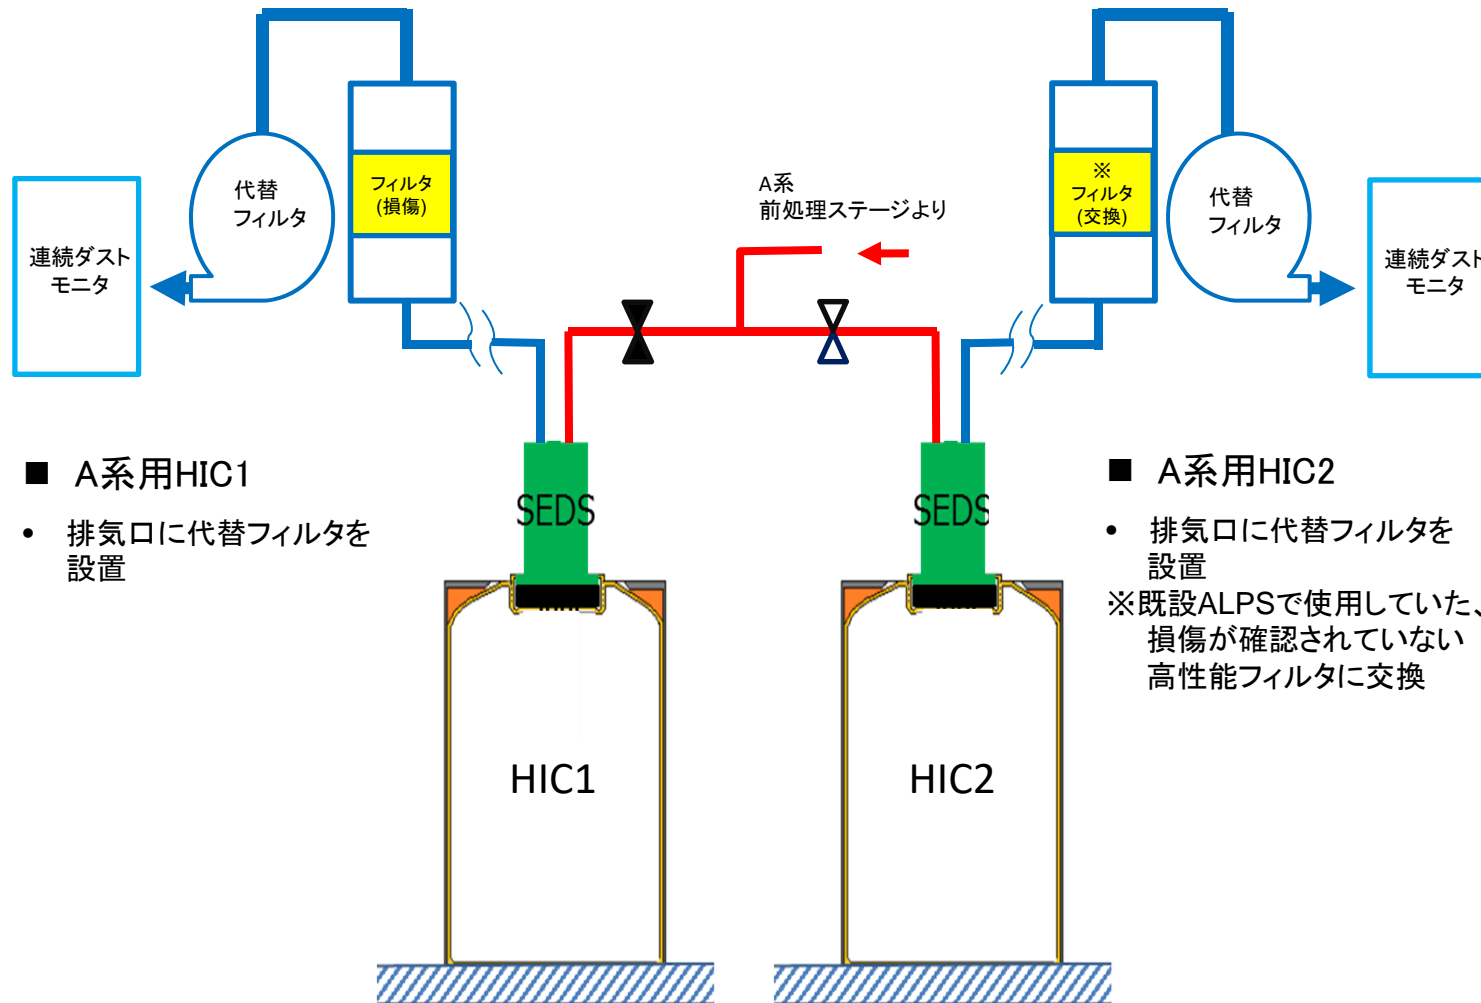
連続ダスト
モニタ

代替
フィルタ

フィルタ
(損傷)

A系
前処理ステージより

※
フィルタ
(交換)

代替
フィルタ

連続ダスト
モニタ

■ A系用HIC1

• 排気口に代替フィルタを設置

SEDS

SEDS

■ A系用HIC2

• 排気口に代替フィルタを設置
※既設ALPSで使用していた、損傷が確認されていない高性能フィルタに交換

HIC1

HIC2